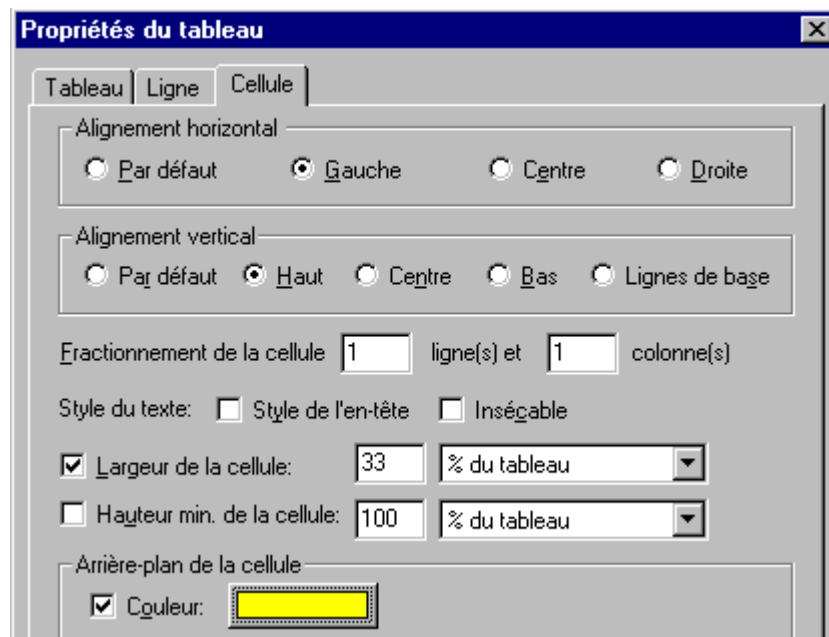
Propriétés du tableau

Tableau | Ligne | Cellule

Alignement horizontal
Par défaut  Gauche  Centre  Droite

Alignement vertical
Par défaut  Haut  Centre  Bas  Lignes de base

Fractionnement de la cellule 1 ligne(s) et 1 colonne(s)

Style du texte: Style de l'en-tête  Insécable

Largeur de la cellule: 33 % du tableau

Hauteur min. de la cellule: 100 % du tableau

Arrière-plan de la cellule
Couleur: